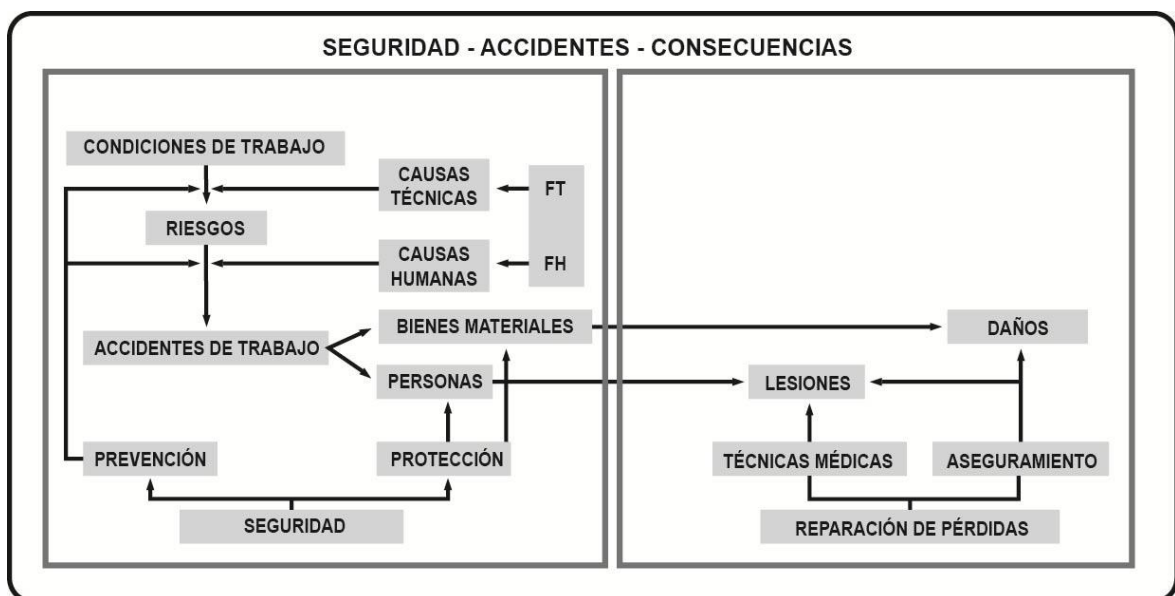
SEGURIDAD - ACCIDENTES - CONSECUENCIAS

CONDICIONES DE TRABAJO

CAUSAS TÉCNICAS

FT

RIESGOS

CAUSAS HUMANAS

FH

ACCIDENTES DE TRABAJO

BIENES MATERIALES

PERSONAS

PREVENCIÓN

PROTECCIÓN

SEGURIDAD

DAÑOS

LESIONES

TÉCNICAS MÉDICAS

ASEGURAMIENTO

REPARACIÓN DE PÉRDIDAS